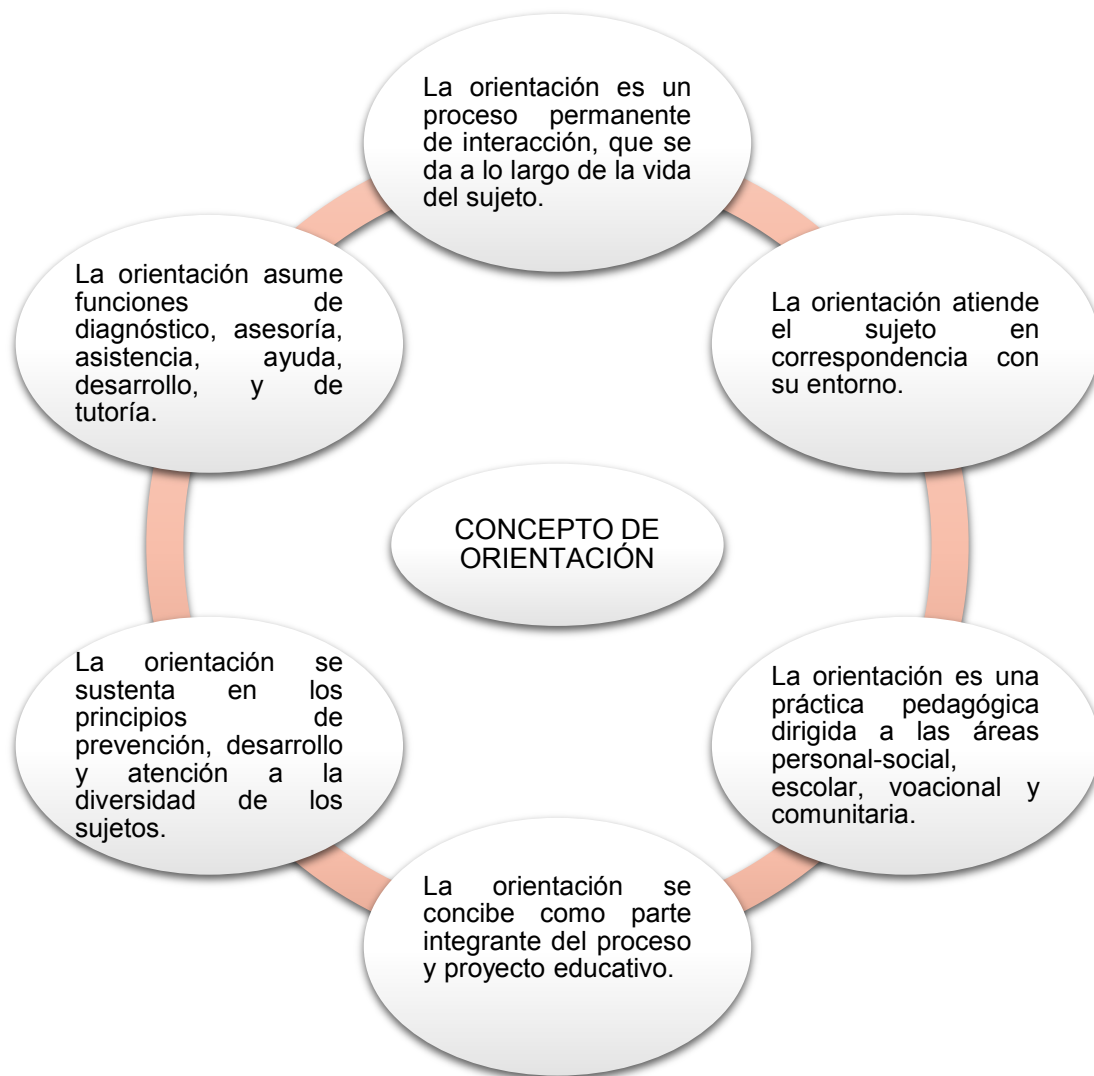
La orientación es un proceso permanente de interacción, que se da a lo largo de la vida del sujeto.

La orientación atiende el sujeto en correspondencia con su entorno.

La orientación es una práctica pedagógica dirigida a las áreas personal-social, escolar, voacional y comunitaria.

La orientación se concibe como parte integrante del proceso y proyecto educativo.

La orientación se sustenta en los principios de prevención, desarrollo y atención a la diversidad de los sujetos.

La orientación asume funciones de diagnóstico, asesoría, asistencia, ayuda, desarrollo, y de tutoría.

CONCEPTO DE ORIENTACIÓN